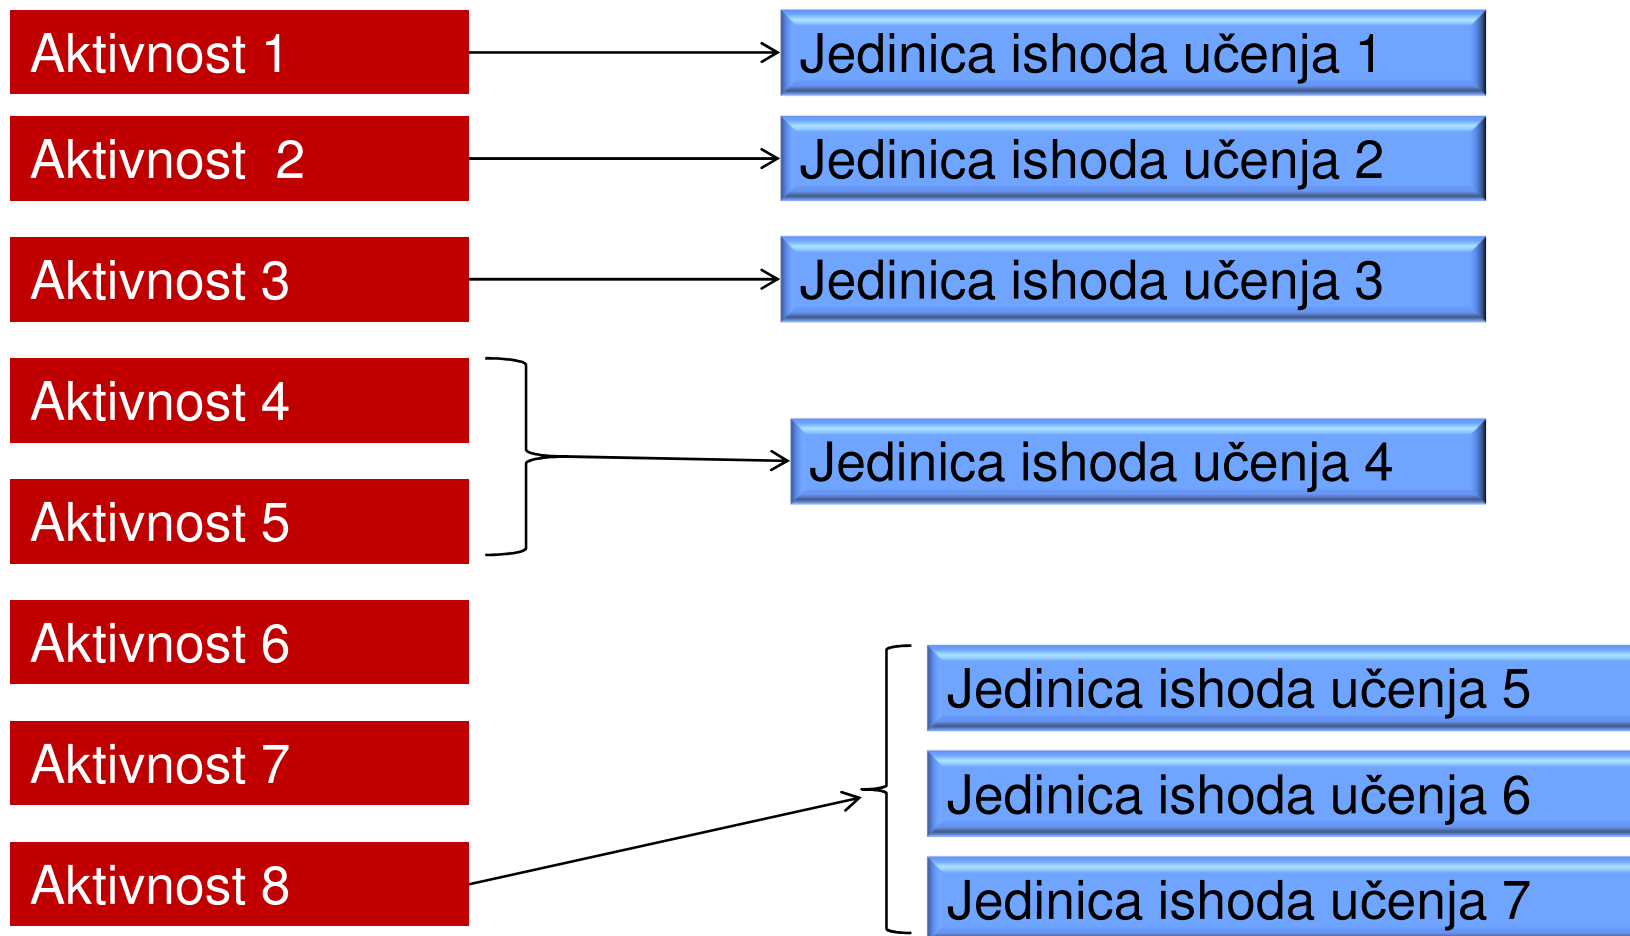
Aktivnost 1

Jedinica ishoda učenja 1

Aktivnost 2

Jedinica ishoda učenja 2

Aktivnost 3

Jedinica ishoda učenja 3

Aktivnost 4

Aktivnost 5

Jedinica ishoda učenja 4

Aktivnost 6

Aktivnost 7

Aktivnost 8

Jedinica ishoda učenja 5

Jedinica ishoda učenja 6

Jedinica ishoda učenja 7